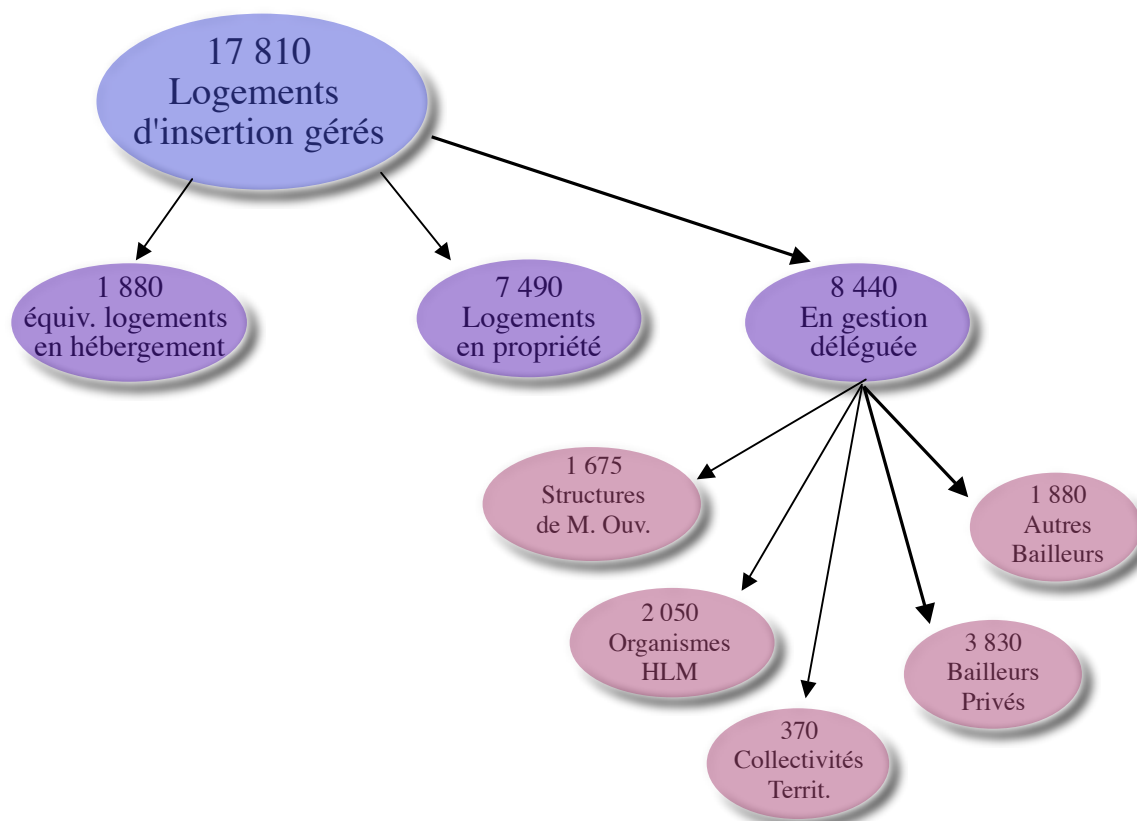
17 810
Logements
d'insertion gérés

1 880
équiv. logements
en hébergement

7 490
Logements
en propriété

8 440
En gestion
déléguée

1 675
Structures
de M. Ouv.

1 880
Autres
Bailleurs

2 050
Organismes
HLM

3 830
Bailleurs
Privés

370
Collectivités
Territ.